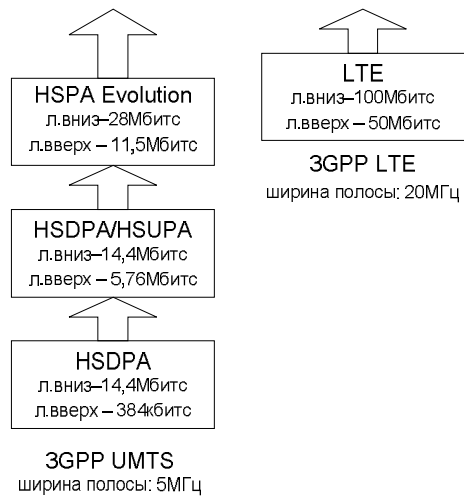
HSPA Evolution
л.вниз–28Мбитс
л.вверх – 11,5Мбитс

HSDPA/HSUPA
л.вниз–14,4Мбитс
л.вверх – 5,76Мбитс

HSDPA
л.вниз–14,4Мбитс
л.вверх – 384кбитс

3GPP UMTS
ширина полосы: 5МГц

LTE
л.вниз–100Мбитс
л.вверх – 50Мбитс

3GPP LTE
ширина полосы: 20МГц